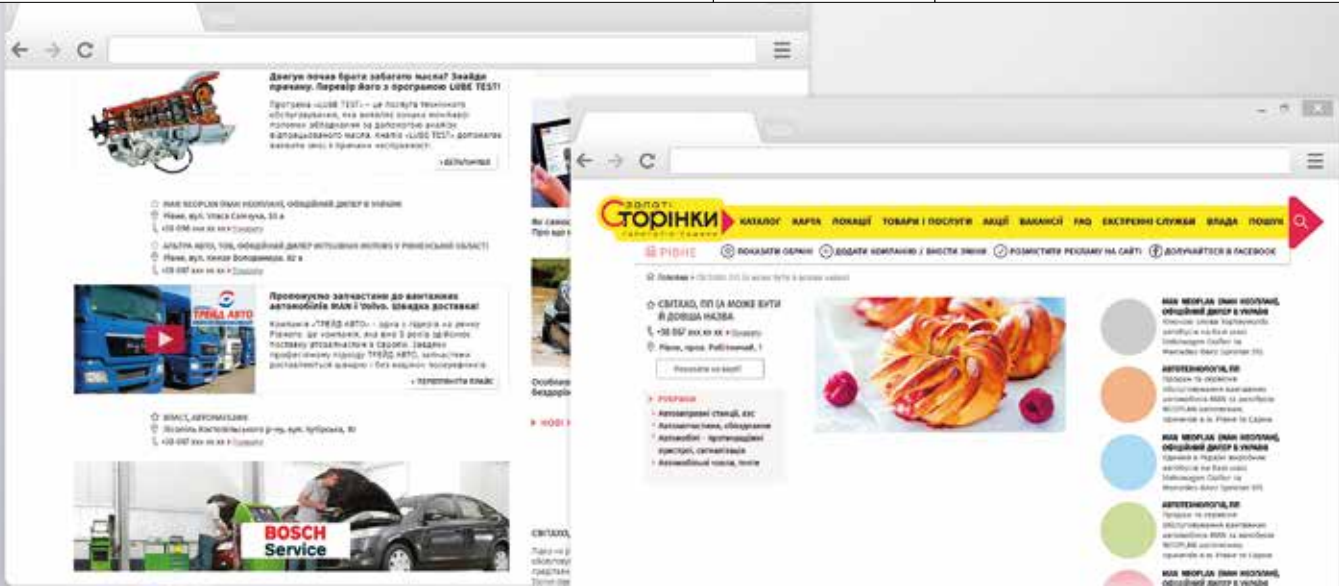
Двигун почав брати забагато масла? Знайди причину. Перевір його з програмою LUBE TEST!

Програма «LUBE TEST» – це послуга технічного обслуговування, яка виявляє ознаки можливого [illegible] за допомогою аналізу відпрацьованого масла. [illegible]

› ДЕТАЛЬНІШЕ

MAN NEOPLAN (МАН НЕОПЛАН), ОФІЦІЙНИЙ ДИЛЕР В УКРАЇНІ
Рівне, вул. Уласа Самчука, 33 а
+38 098 xxx xx xx › Показати

АЛЬЯНС АВТО, ТОВ, ОФІЦІЙНИЙ ДИЛЕР ІНТЕРНЕТ МОТОРС У РІВНЕНСЬКІЙ ОБЛАСТІ
Рівне, вул. Князя Володимира, 82 а
+38 097 xxx xx xx › Показати

ТРЕЙД АВТО

Пропонуємо запчастини до вантажних автомобілів MAN і Volvo. Швидка доставка!

Компанія «ТРЕЙД АВТО» - одна з лідерів на ринку України. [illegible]

› ТЕЛЕФОНУЙТЕ ЗРАЗУ

ВЛАСТ, АВТОМАГАЗИН
Зоряна Костопільського р-ну, вул. Губрська, 10
+38 097 xxx xx xx › Показати

BOSCH Service

Як самос
Про що т

Особли
бездорі

› НОВІ

СВІТЛОХ,

Золоті Сторінки
КАТАЛОГ КАРТА ПОКАЗІ ТОВАРИ І ПОСЛУГИ АКЦІЇ ВАКАНСІЇ FAQ ЕКСТРЕНІ СЛУЖБИ ВЛАДА ПОШУК
РІВНЕ
ПОКАЗАТИ ОБРАНІ ДОДАТИ КОМПАНІЮ / ВНЕСТИ ЗМІНИ РОЗМІСТИТИ РЕКЛАМУ НА САЙТІ ДОЛУЧАЙТЕСЯ В FACEBOOK

Головна › Світлохо, ПП (а може бути й довша назва)

СВІТЛОХО, ПП (А МОЖЕ БУТИ Й ДОВША НАЗВА
+38 067 xxx xx xx › Показати
Рівне, прос. Робітничий, 1
Показати на карті

РУБРИКИ
Автозаправні станції, азс
Автозапчастини, обладнання
Автомобілі - протиугінні пристрої, сигналізація
Автомобільні чохли, тенти

MAN NEOPLAN (МАН НЕОПЛАН), ОФІЦІЙНИЙ ДИЛЕР В УКРАЇНІ
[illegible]

АВТОТЕХНОЛОГІЯ, ПП
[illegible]

MAN NEOPLAN (МАН НЕОПЛАН), ОФІЦІЙНИЙ ДИЛЕР В УКРАЇНІ
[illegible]

АВТОТЕХНОЛОГІЯ, ПП
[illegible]

MAN NEOPLAN (МАН НЕОПЛАН), ОФІЦІЙНИЙ ДИЛЕР В УКРАЇНІ